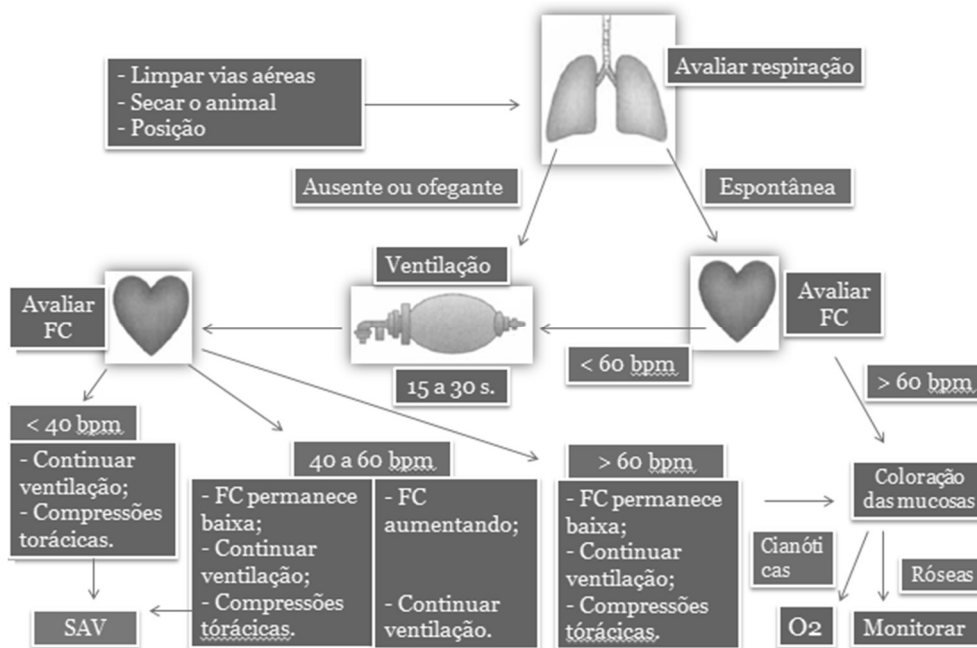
- Limpar vias aéreas
- Secar o animal
- Posição

Avaliar respiração

Ausente ou ofegante

Espontânea

Ventilação

Avaliar FC

Avaliar FC

< 60 bpm

15 a 30 s.

> 60 bpm

< 40 bpm

- Continuar ventilação;
- Compressões torácicas.

40 a 60 bpm

- FC permanece baixa;
- Continuar ventilação;
- Compressões torácicas.

- FC aumentando;

- Continuar ventilação.

> 60 bpm

- FC permanece baixa;
- Continuar ventilação;
- Compressões torácicas.

Coloração das mucosas

Cianóticas

Róseas

SAV

O2

Monitorar